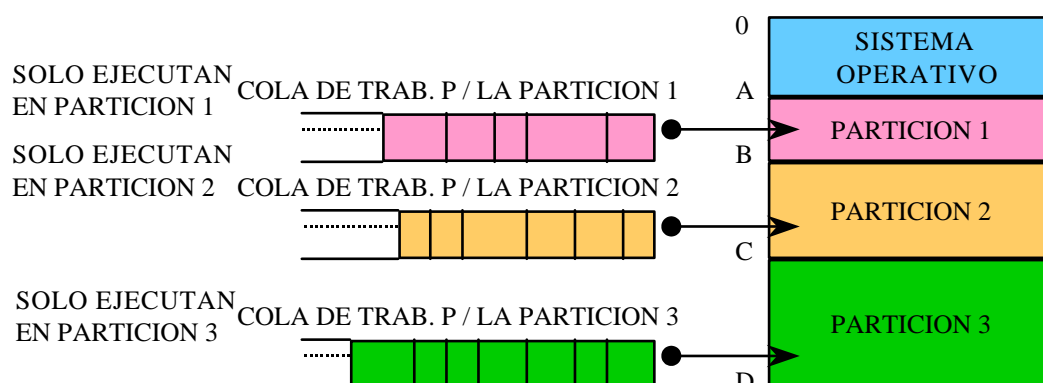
SOLO EJECUTAN EN PARTICION 1

COLA DE TRAB. P / LA PARTICION 1

SOLO EJECUTAN EN PARTICION 2

COLA DE TRAB. P / LA PARTICION 2

SOLO EJECUTAN EN PARTICION 3

COLA DE TRAB. P / LA PARTICION 3

0

SISTEMA OPERATIVO

A

PARTICION 1

B

PARTICION 2

C

PARTICION 3

D